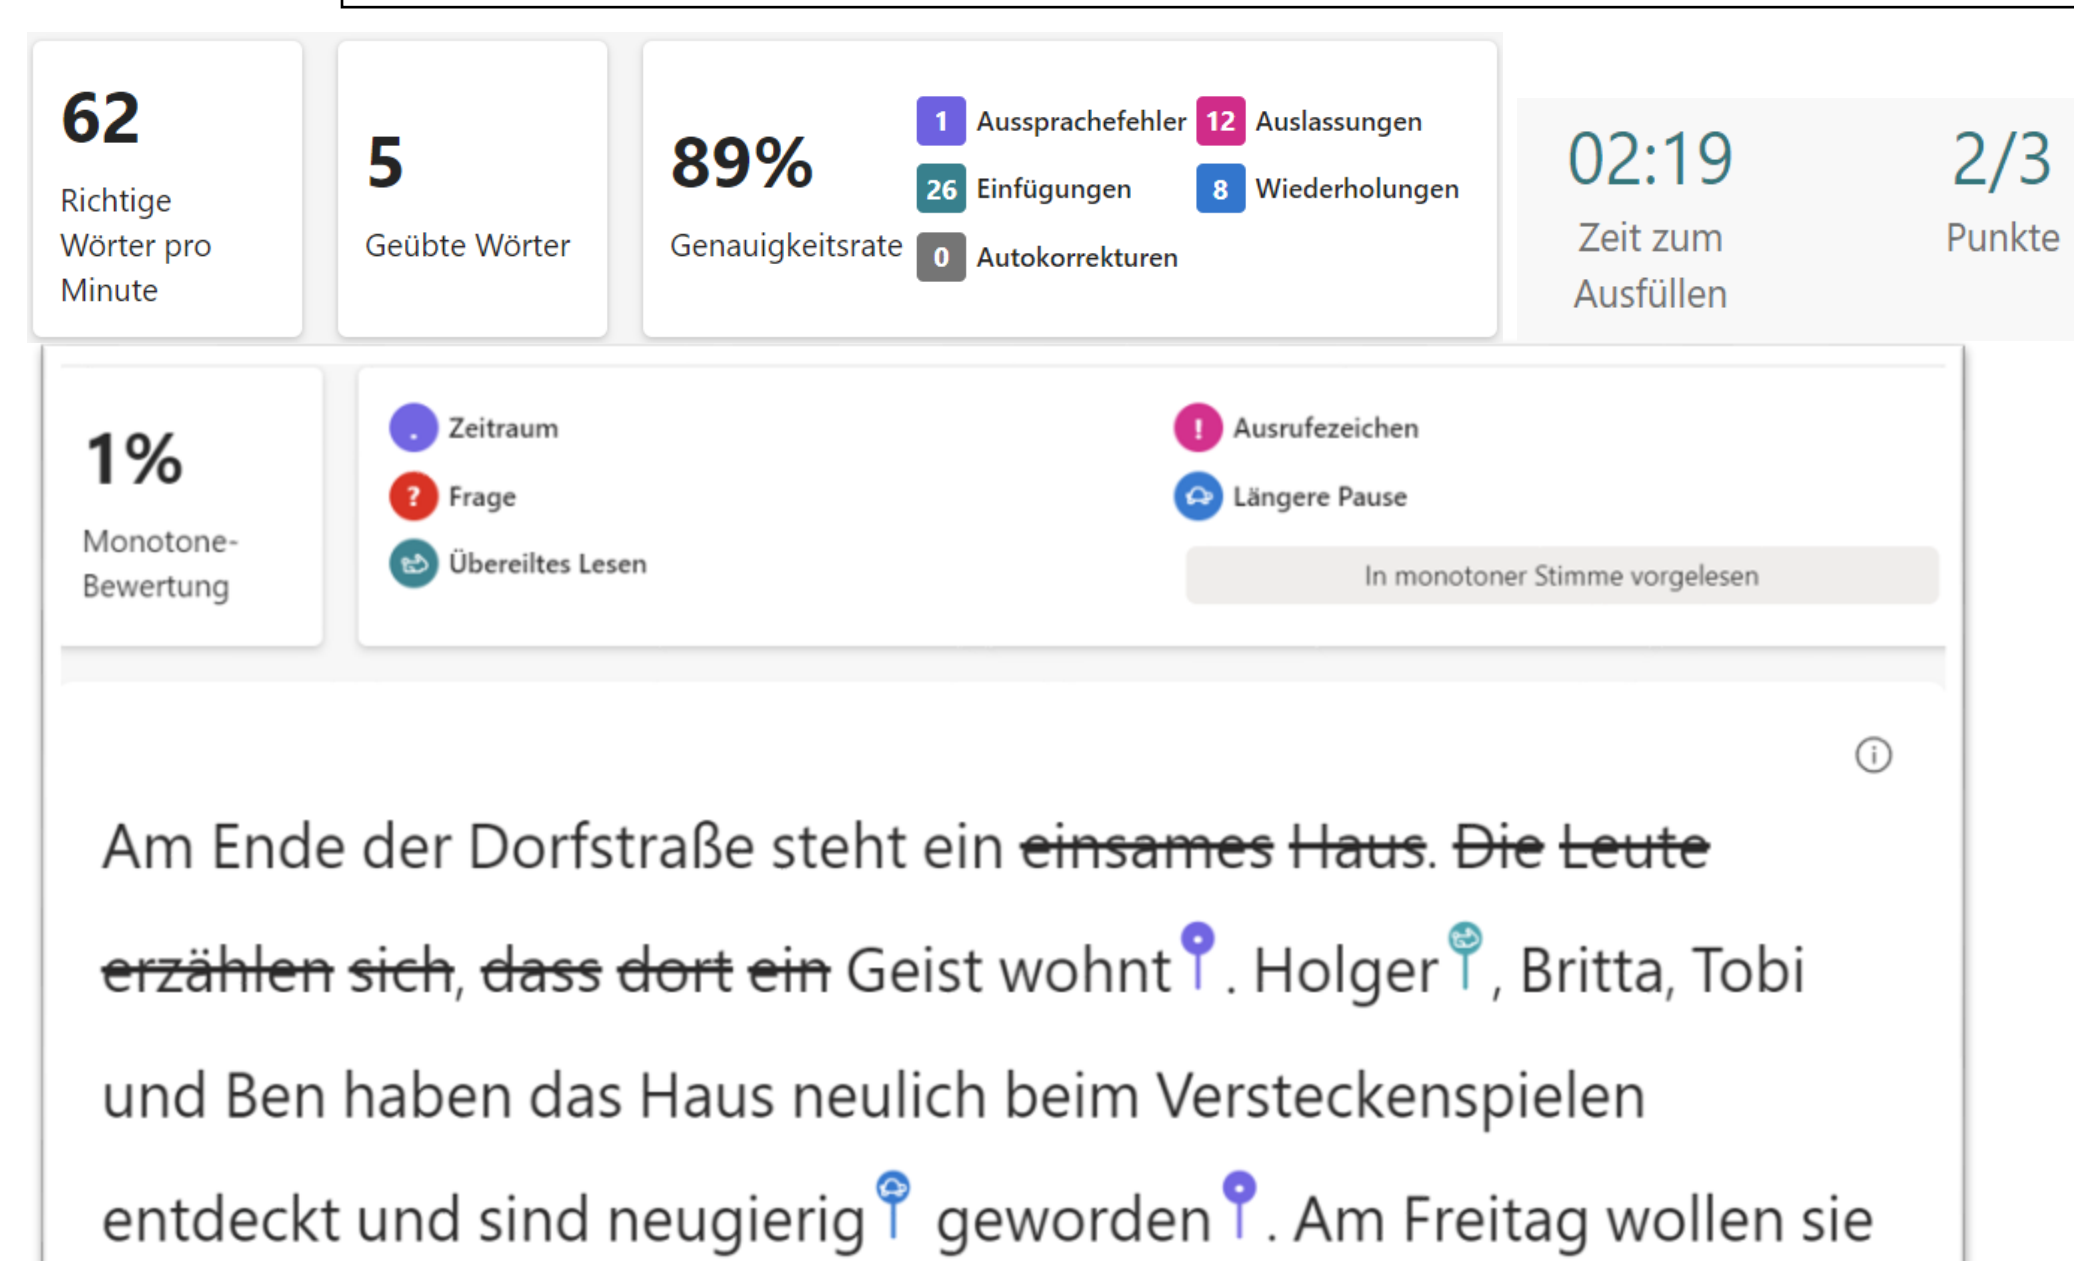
62
Richtige Wörter pro Minute

5
Geübte Wörter

89%
Genauigkeitsrate

1 Aussprachefehler
12 Auslassungen
26 Einfügungen
8 Wiederholungen
0 Autokorrekturen

02:19
Zeit zum Ausfüllen

2/3
Punkte

1%
Monotone-Bewertung

Zeitraum
Frage
Übereiltes Lesen
Ausrufezeichen
Längere Pause
In monotoner Stimme vorgelesen

Am Ende der Dorfstraße steht ein ~~einsames Haus~~. ~~Die Leute erzählen sich~~, ~~dass dort ein~~ Geist wohnt. Holger, Britta, Tobi und Ben haben das Haus neulich beim Versteckenspielen entdeckt und sind neugierig geworden. Am Freitag wollen sie